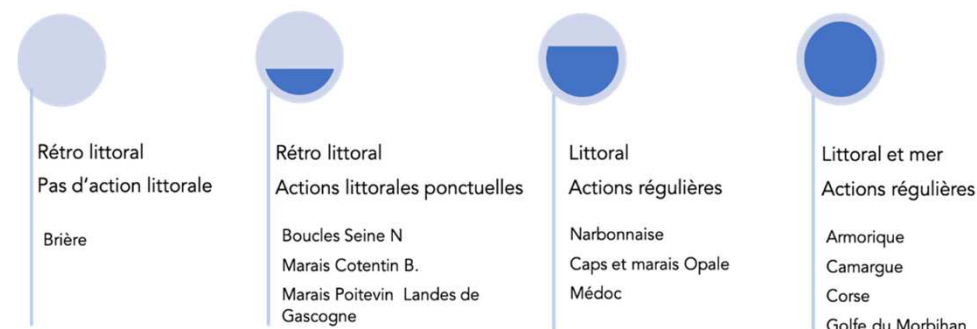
Rétro littoral
Pas d'action littorale

Brière

Rétro littoral
Actions littorales ponctuelles

Boucles Seine N
Marais Cotentin B.
Marais Poitevin Landes de Gascogne

Littoral
Actions régulières

Narbonnaise
Caps et marais Opale
Médoc

Littoral et mer
Actions régulières

Armorique
Camargue
Corse
Golfe du Morbihan